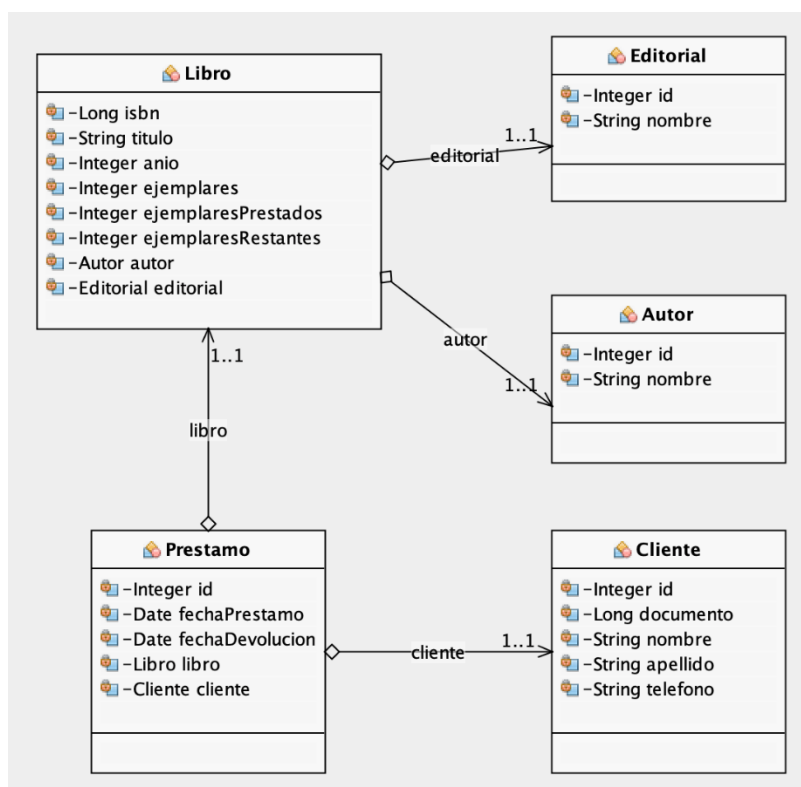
Libro

-Long isbn
-String titulo
-Integer anio
-Integer ejemplares
-Integer ejemplaresPrestados
-Integer ejemplaresRestantes
-Autor autor
-Editorial editorial

editorial
1..1

Editorial

-Integer id
-String nombre

autor
1..1

Autor

-Integer id
-String nombre

1..1
libro

Prestamo

-Integer id
-Date fechaPrestamo
-Date fechaDevolucion
-Libro libro
-Cliente cliente

cliente
1..1

Cliente

-Integer id
-Long documento
-String nombre
-String apellido
-String telefono